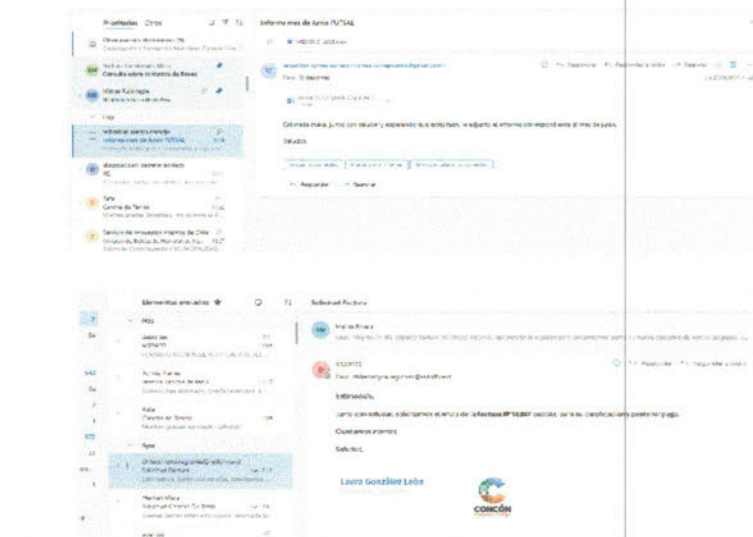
Prioritarios Otros

Informe mes de Junio FUTSAL

Estimada maria, junto con saludar y esperando que estes bien, le adjunto el informe correspondiente al mes de junio.

Saludos.

Responder Reenviar

Consulta sobre el Martes de Bravas

Informe mes de Junio FUTSAL

Centro de Tenis

Servicio de Impuestos Internos de Chile

Elementos enviados

Solicitud Factura

Hoy

Ayer

Centro de Tenis

Estimado/a,

Junto con saludar, solicitamos el envío de la factura N°16267 emitida, para su contabilización posterior pago.

Quedamos atentos.

Saludos.

Laura González León

CONCÓN